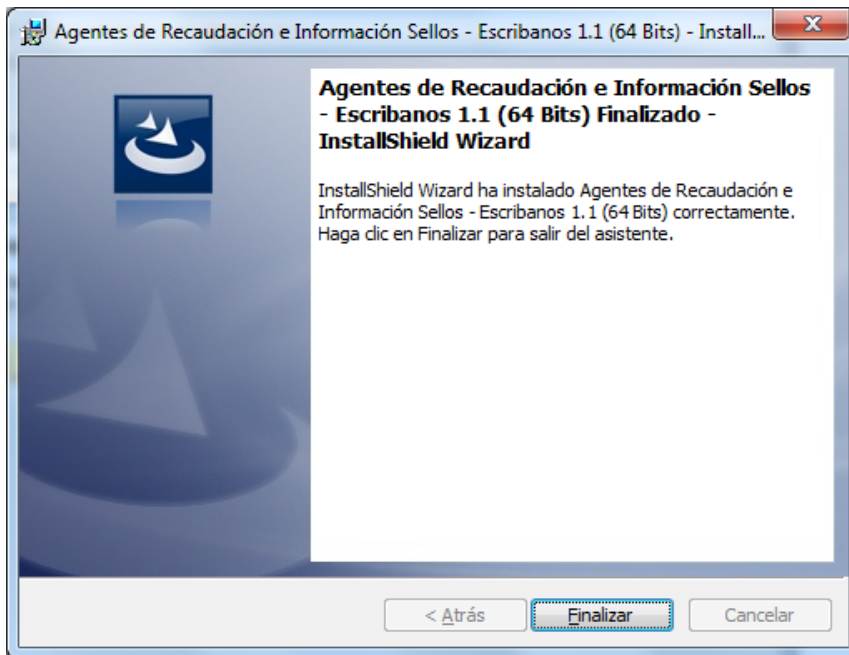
Agentes de Recaudación e Información Sellos - Escribanos 1.1 (64 Bits) - Install...

X

Agentes de Recaudación e Información Sellos - Escribanos 1.1 (64 Bits) Finalizado - InstallShield Wizard

InstallShield Wizard ha instalado Agentes de Recaudación e Información Sellos - Escribanos 1.1 (64 Bits) correctamente. Haga clic en Finalizar para salir del asistente.

< Atrás

Finalizar

Cancelar